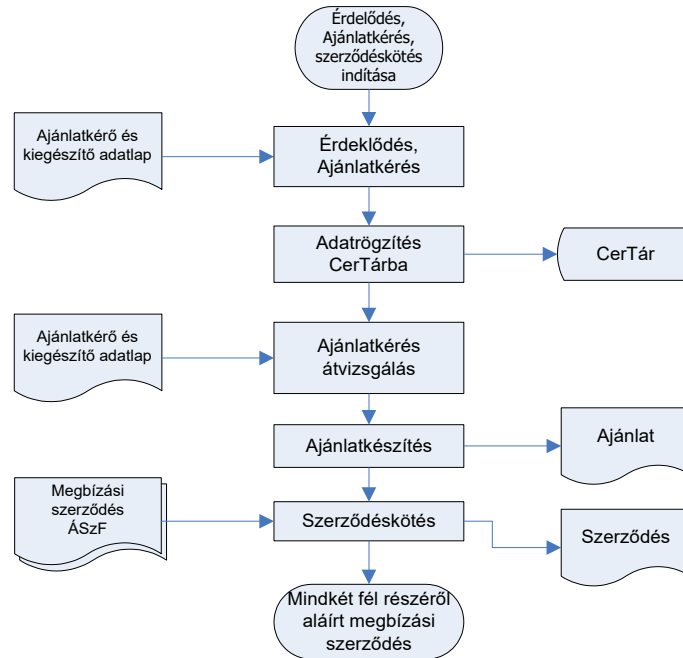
Érdelődés, Ajánlatkérés, szerződéskötés indítása

Ajánlatkérő és kiegészítő adatlap

Érdeklődés, Ajánlatkérés

Adatrögzítés CerTárba

CerTár

Ajánlatkérő és kiegészítő adatlap

Ajánlatkérés átvizsgálás

Ajánlatkészítés

Ajánlat

Megbízási szerződés ÁSzF

Szerződéskötés

Szerződés

Mindkét fél részéről aláírt megbízási szerződés